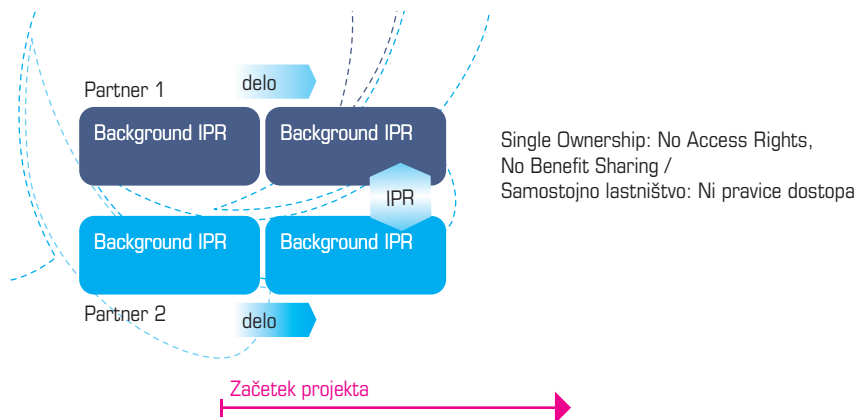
Partner 1

delo

Background IPR

Background IPR

IPR

Background IPR

Background IPR

Partner 2

delo

Single Ownership: No Access Rights, No Benefit Sharing / Samostojno lastništvo: Ni pravice dostopa

Začetek projekta